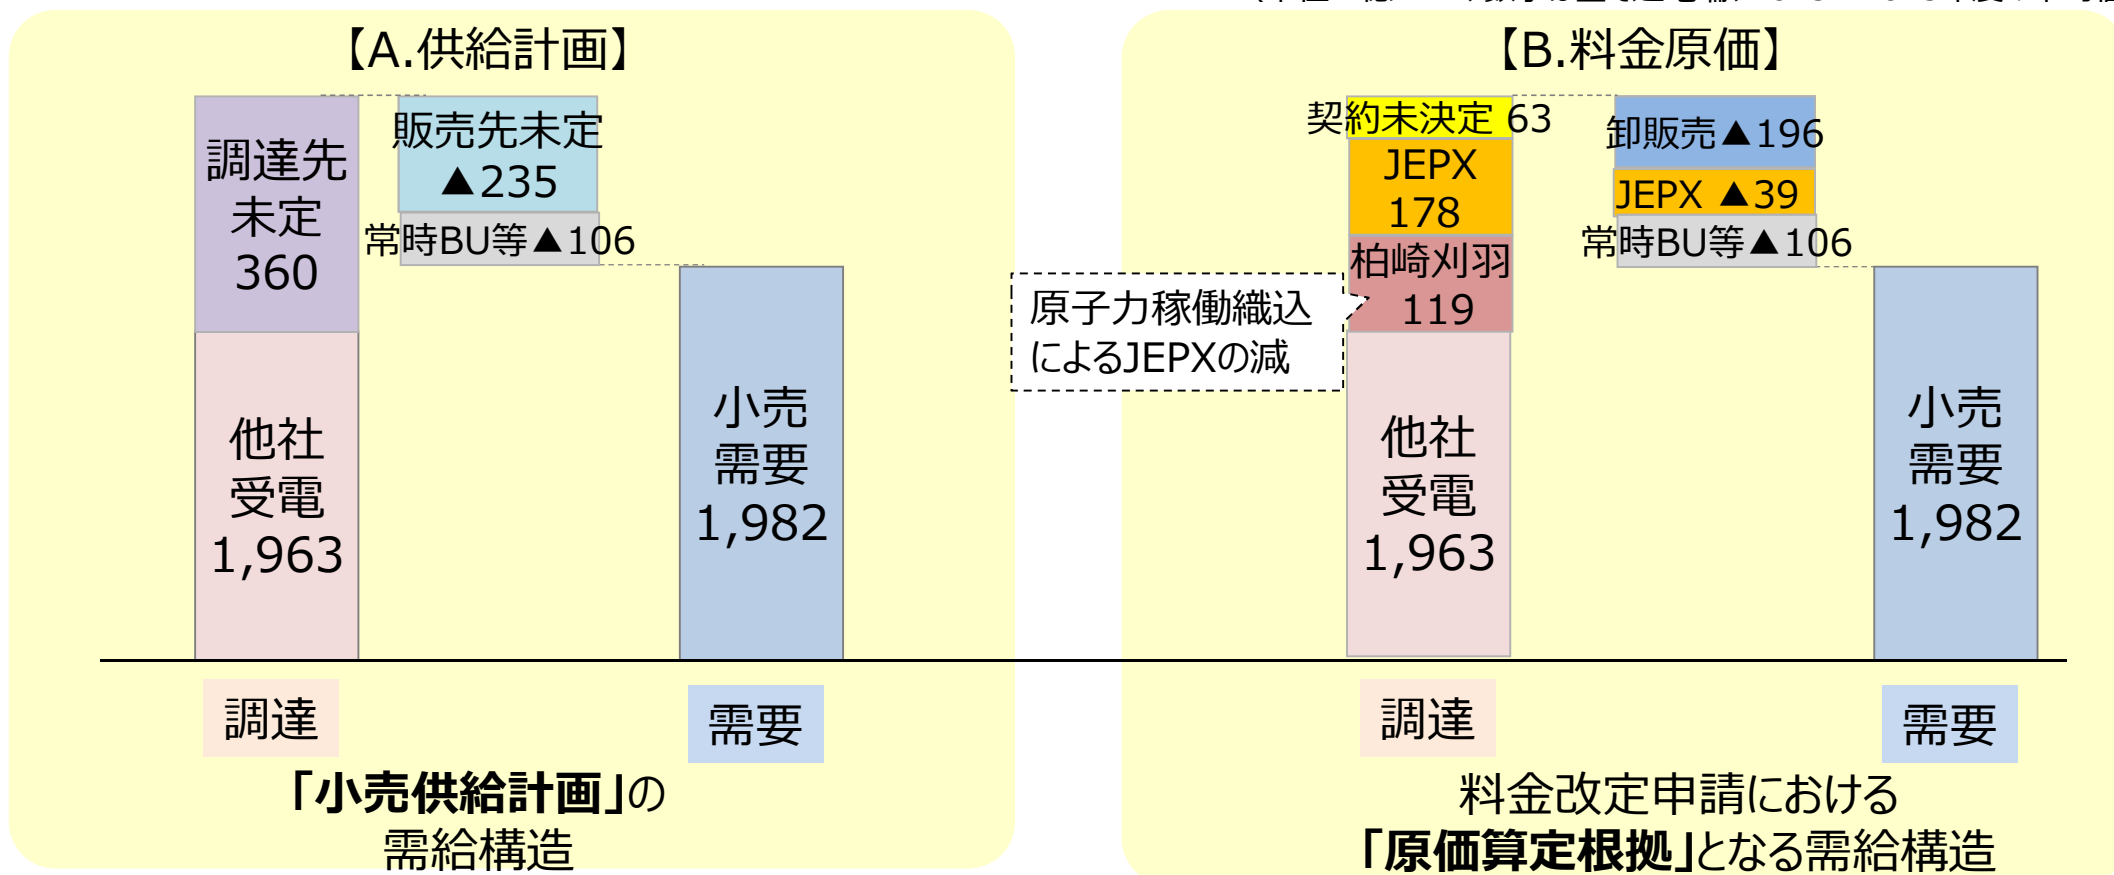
【A.供給計画】

調達先未定 360

販売先未定 ▲235

常時BU等▲106

他社受電 1,963

小売需要 1,982

調達

需要

「小売供給計画」の需給構造

【B.料金原価】

契約未決定 63

JEPX 178

柏崎刈羽 119

卸販売▲196

JEPX ▲39

常時BU等▲106

原子力稼働織込によるJEPXの減

他社受電 1,963

小売需要 1,982

調達

需要

料金改定申請における「原価算定根拠」となる需給構造